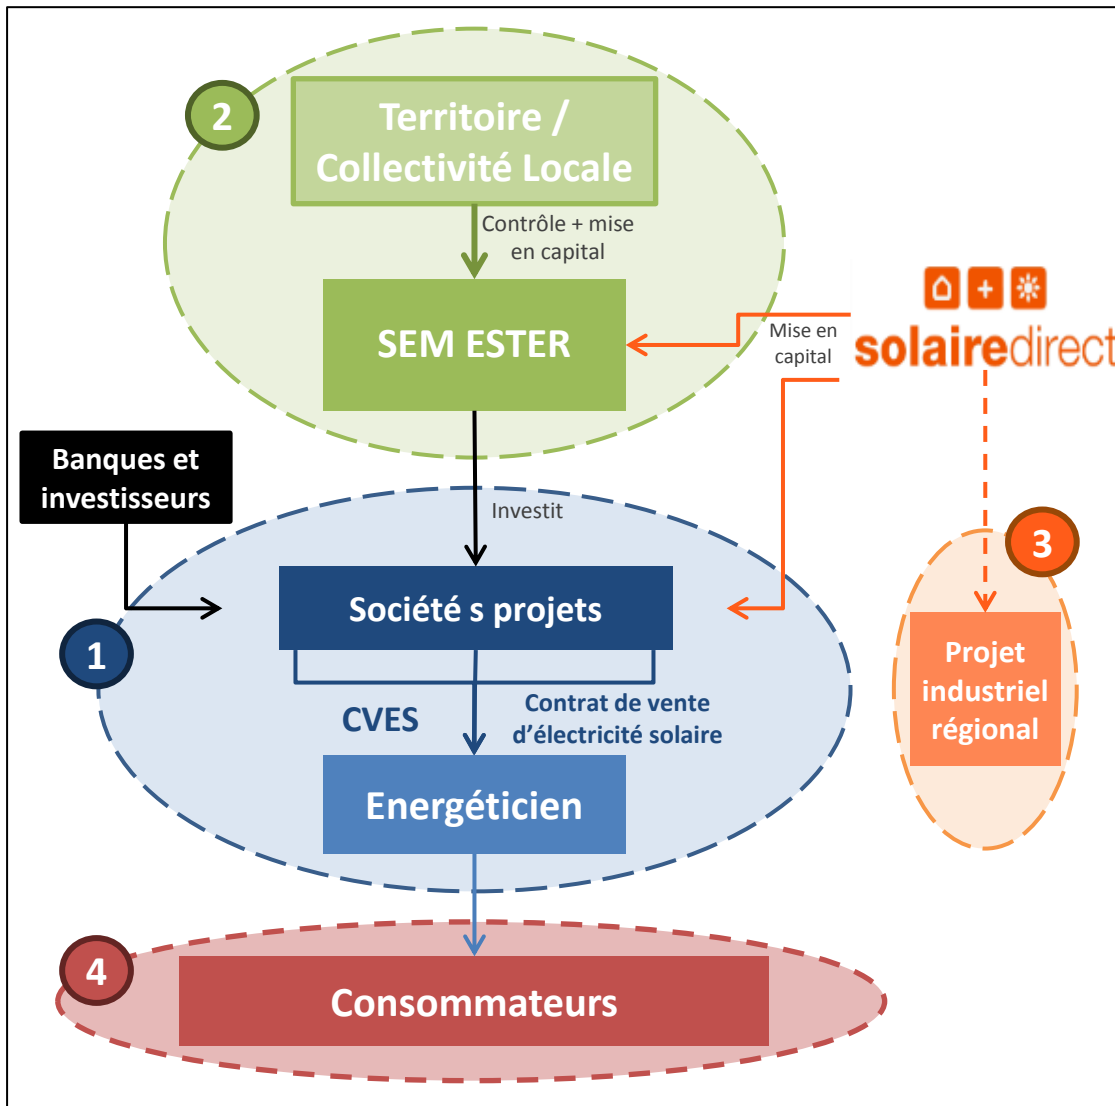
2

Territoire / Collectivité Locale

Contrôle + mise en capital

SEM ESTER

Mise en capital

solairedirect

Banques et investisseurs

Investit

3

Société s projets

1

Projet industriel régional

CVES

Contrat de vente d'électricité solaire

Energéticien

4

Consommateurs